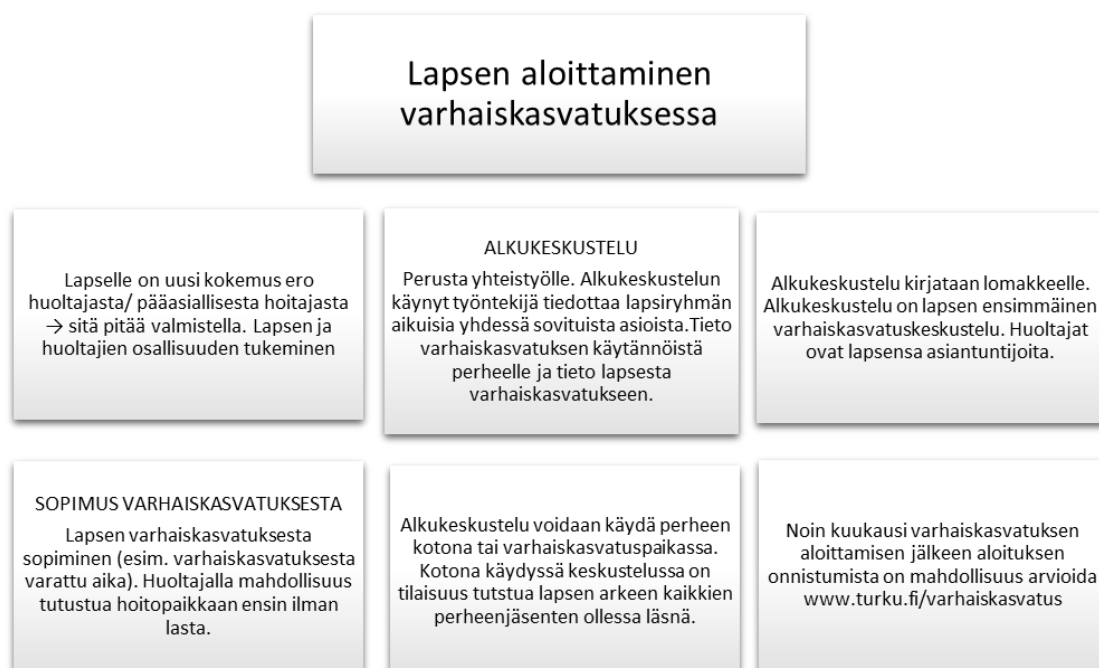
Lapsen aloittaminen varhaiskasvatuksessa

Lapselle on uusi kokemus ero huoltajasta/ pääasiallisesta hoitajasta → sitä pitää valmistella. Lapsen ja huoltajien osallisuuden tukeminen

ALKUKESKUSTELU
Perusta yhteistyölle. Alkukeskustelun käynyt työntekijä tiedottaa lapsiryhmän aikuisia yhdessä sovituista asioista.Tieto varhaiskasvatuksen käytännöistä perheelle ja tieto lapsesta varhaiskasvatukseen.

Alkukeskustelu kirjataan lomakkeelle. Alkukeskustelu on lapsen ensimmäinen varhaiskasvatuskeskustelu. Huoltajat ovat lapsensa asiantuntijoita.

SOPIMUS VARHAISKASVATUKSESTA
Lapsen varhaiskasvatuksesta sopiminen (esim. varhaiskasvatuksesta varattu aika). Huoltajalla mahdollisuus tutustua hoitopaikkaan ensin ilman lasta.

Alkukeskustelu voidaan käydä perheen kotona tai varhaiskasvatuspaikassa. Kotona käydyssä keskustelussa on tilaisuus tutstua lapsen arkeen kaikkien perheenjäsenten ollessa läsnä.

Noin kuukausi varhaiskasvatuksen aloittamisen jälkeen aloituksen onnistumista on mahdollisuus arvioida www.turku.fi/varhaiskasvatus